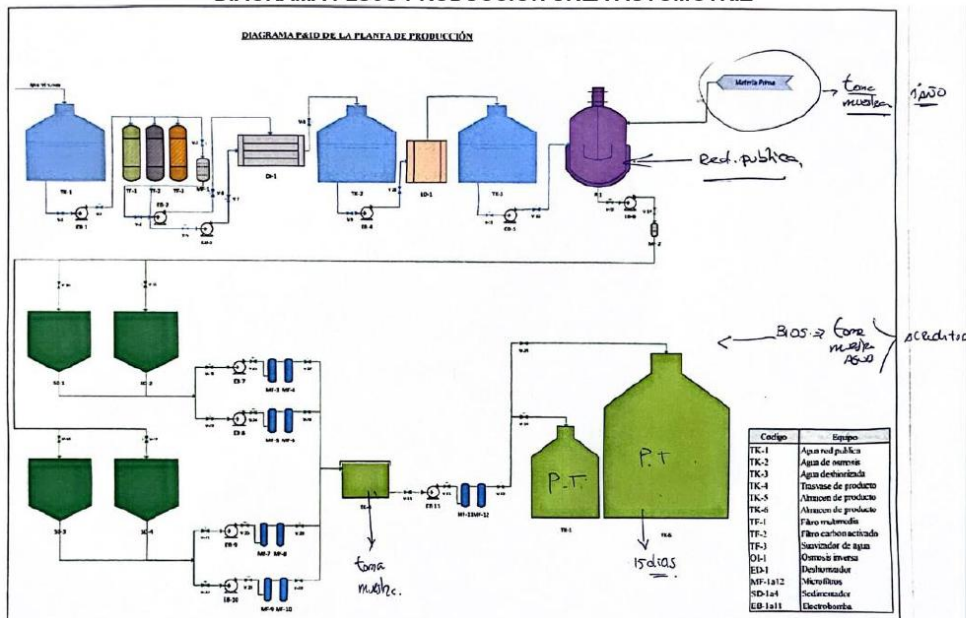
DIAGRAMA P&ID DE LA PLANTA DE PRODUCCIÓN

Materia Prima

toma muestra

1año

Red. publica

TK-1
TF-1 TF-2 TF-3
MF-1
OI-1
TK-2
ED-1
TK-3
R-1
EB-1 EB-2 EB-3 EB-4 EB-5 EB-6
MF-2

SD-1 SD-2
EB-7 MF-3 MF-4
EB-8 MF-5 MF-6
SD-3 SD-4
EB-9 MF-7 MF-8
EB-10 MF-9 MF-10
TK-4
EB-11 MF-11 MF-12

toma muestra

P.T
TK-5
P.T
TK-6

15 dias

BIOS → toma muestra Agua

acreditación

| Codigo | Equipo |
|---|---|
| TK-1 | Agua red publica |
| TK-2 | Agua de osmosis |
| TK-3 | Agua desionizada |
| TK-4 | Trasvase de producto |
| TK-5 | Almacen de producto |
| TK-6 | Almacen de producto |
| TF-1 | Filtro multimedia |
| TF-2 | Filtro carbon activado |
| TF-3 | Suavizador de agua |
| OI-1 | Osmosis inversa |
| ED-1 | Desionizador |
| MF-1a12 | Microfiltros |
| SD-1a4 | Sedimentador |
| EB-1a11 | Electrobomba |